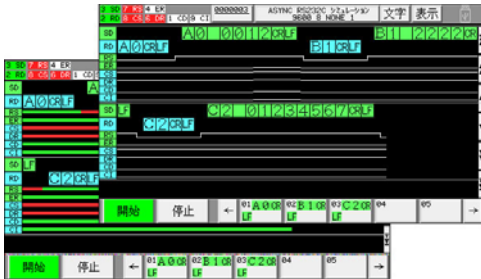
3 SD 7 RS 4 ER
2 RD 8 CS 6 DR 1 CD 9 CI
0000003
ASYNC RS232C シミュレーション
9600 8 NONE 1
文字
表示
SD
A0 0012 CR LF
B1 2222 CR
RD
A0 CR LF
B1 CR LF
RS
ER
CS
DR
CD
CI
SD
LF
C2 01234567 CR
RD
C2 CR LF
RS
ER
CS
DR
CD
CI
開始
停止
←
01 A0 CR LF
02 B1 CR LF
03 C2 CR LF
04
05
→

3 SD 7 RS 4 ER
2 RD 8 CS 6 DR 1 CD 9
SD
A
RD
A0 CR LF
RS
ER
CS
DR
CD
CI
SD
LF
RD
C2 CR LF
RS
ER
CS
DR
CD
CI
開始
停止
←
01 A0 CR LF
02 B1 CR LF
03 C2 CR LF
04
05
→